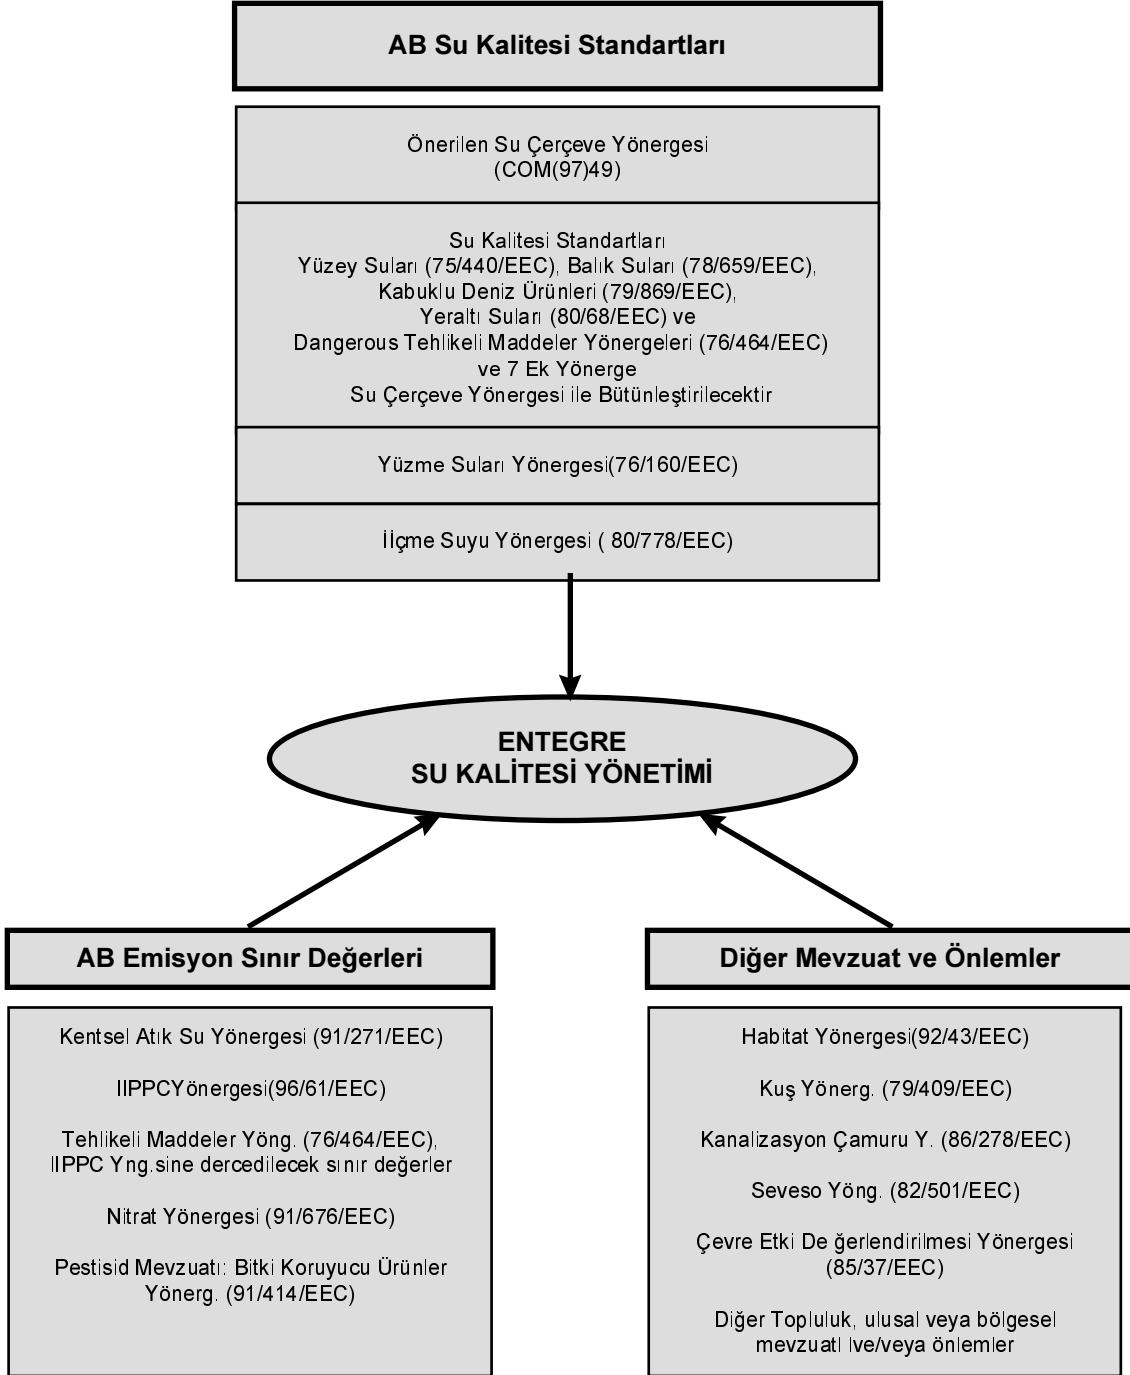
AB Su Kalitesi Standartları

Önerilen Su Çerçeve Yönergesi
(COM(97)49)

Su Kalitesi Standartları
Yüzey Suları (75/440/EEC), Balık Suları (78/659/EEC),
Kabuklu Deniz Ürünleri (79/869/EEC),
Yeraltı Suları (80/68/EEC) ve
Dangerous Tehlikeli Maddeler Yönergeleri (76/464/EEC)
ve 7 Ek Yönerge
Su Çerçeve Yönergesi ile Bütünleştirilecektir

Yüzme Suları Yönergesi(76/160/EEC)

İİçme Suyu Yönergesi ( 80/778/EEC)

ENTEGRE
SU KALİTESİ YÖNETİMİ

AB Emisyon Sınır Değerleri

Kentsel Atık Su Yönergesi (91/271/EEC)

IIPPCYönergesi(96/61/EEC)

Tehlikeli Maddeler Yöng. (76/464/EEC),
IIPPC Yng.sine dercedilecek sınır değerler

Nitrat Yönergesi (91/676/EEC)

Pestisid Mevzuatı: Bitki Koruyucu Ürünler
Yönerg. (91/414/EEC)

Diğer Mevzuat ve Önlemler

Habitat Yönergesi(92/43/EEC)

Kuş Yönerg. (79/409/EEC)

Kanalizasyon Çamuru Y. (86/278/EEC)

Seveso Yöng. (82/501/EEC)

Çevre Etki De ğerlendirilmesi Yönergesi
(85/37/EEC)

Diğer Topluluk, ulusal veya bölgesel
mevzuatl ve/veya önlemler